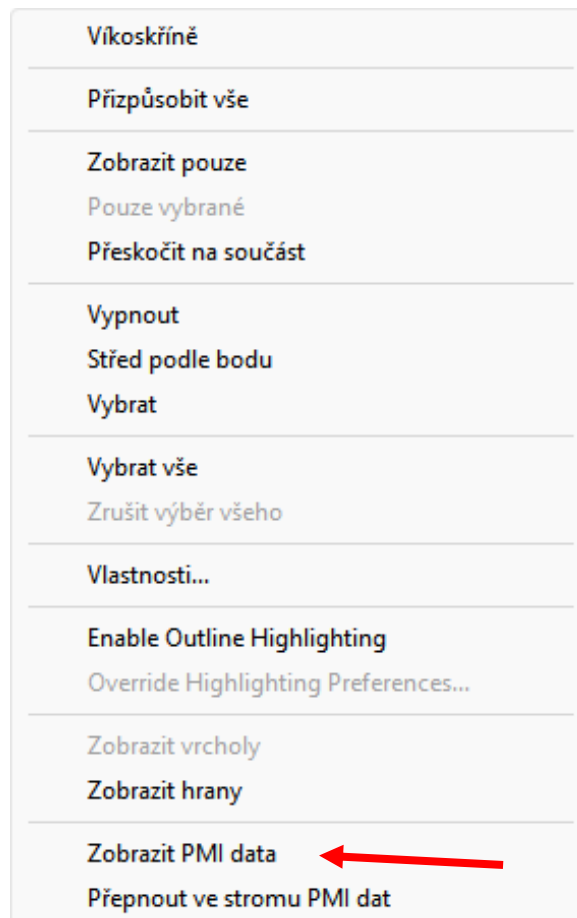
Víkoskříně

Přizpůsobit vše

Zobrazit pouze
Pouze vybrané
Přeskočit na součást

Vypnout
Střed podle bodu
Vybrat

Vybrat vše
Zrušit výběr všeho

Vlastnosti...

Enable Outline Highlighting
Override Highlighting Preferences...

Zobrazit vrcholy
Zobrazit hrany

Zobrazit PMI data
Přepnout ve stromu PMI dat